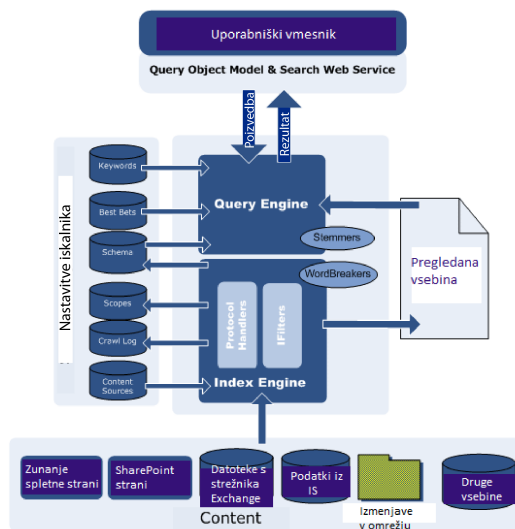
Uporabniški vmesnik

Query Object Model & Search Web Service

Poizvedba

Rezultat

Nastavitve iskalnika

Keywords

Best Bets

Schema

Scopes

Crawl Log

Content Sources

Query Engine

Stemmers

WordBreakers

Protocol Handlers

IFilters

Index Engine

Pregledana vsebina

Zunanje spletne strani

SharePoint strani

Datoteke s strežnika Exchange

Podatki iz IS

Izmenjave v omrežju

Druge vsebine

Content